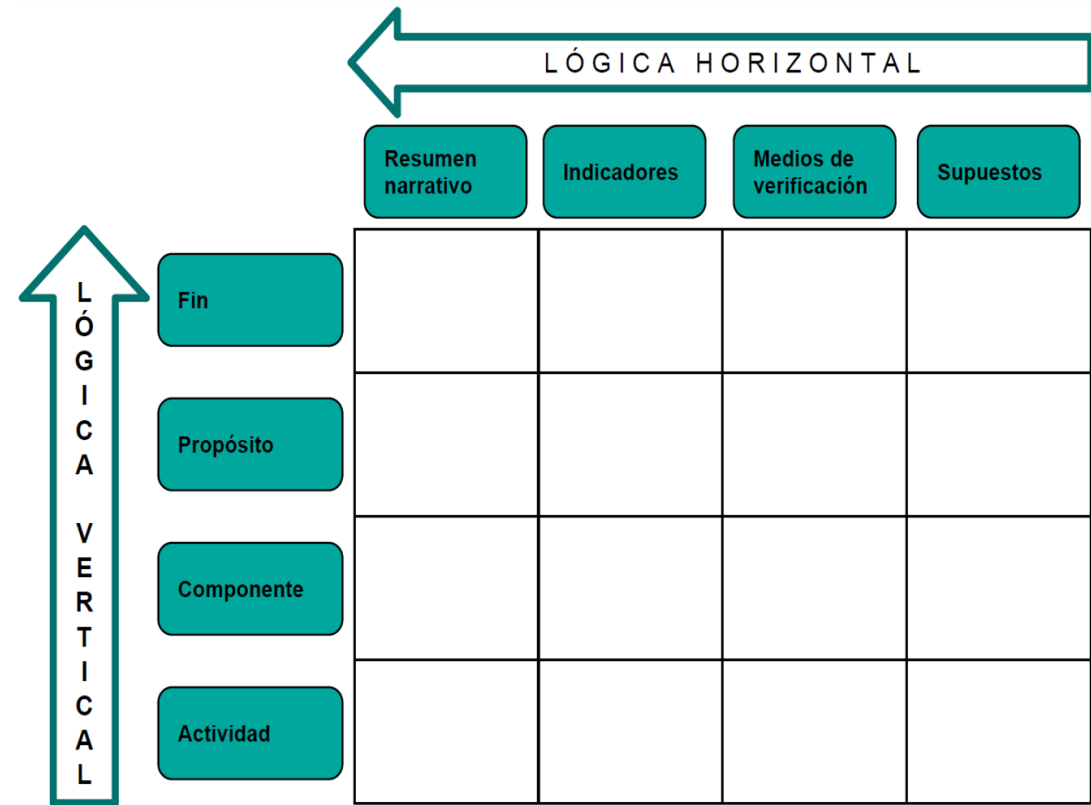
LÓGICA HORIZONTAL

LÓGICA VERTICAL

| | Resumen narrativo | Indicadores | Medios de verificación | Supuestos |
|---|---|---|---|---|
| Fin | | | | |
| Propósito | | | | |
| Componente | | | | |
| Actividad | | | | |